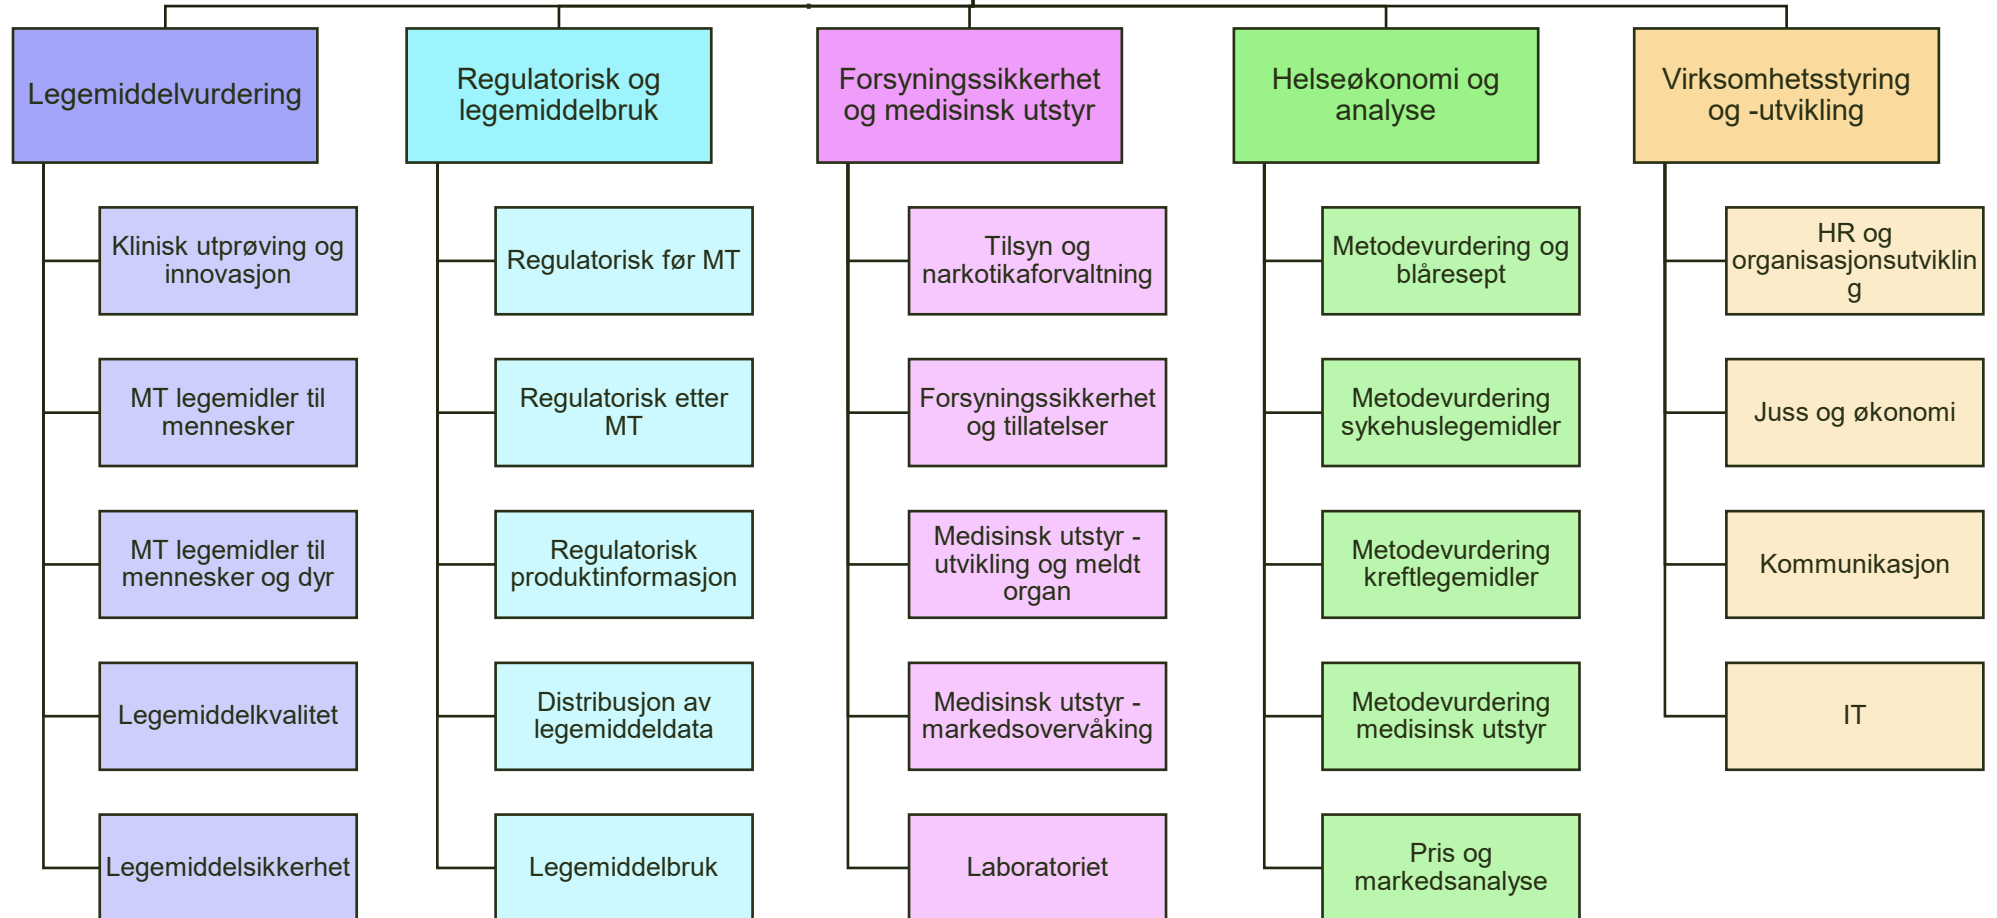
Legemiddelvurdering

Klinisk utprøving og innovasjon

MT legemidler til mennesker

MT legemidler til mennesker og dyr

Legemiddelkvalitet

Legemiddelsikkerhet

Regulatorisk og legemiddelbruk

Regulatorisk før MT

Regulatorisk etter MT

Regulatorisk produktinformasjon

Distribusjon av legemiddeldata

Legemiddelbruk

Forsyningssikkerhet og medisinsk utstyr

Tilsyn og narkotikaforvaltning

Forsyningssikkerhet og tillatelser

Medisinsk utstyr - utvikling og meldt organ

Medisinsk utstyr - markedsovervåking

Laboratoriet

Helseøkonomi og analyse

Metodevurdering og blåresept

Metodevurdering sykehuslegemidler

Metodevurdering kreftlegemidler

Metodevurdering medisinsk utstyr

Pris og markedsanalyse

Virksomhetsstyring og -utvikling

HR og organisasjonsutviklin g

Juss og økonomi

Kommunikasjon

IT